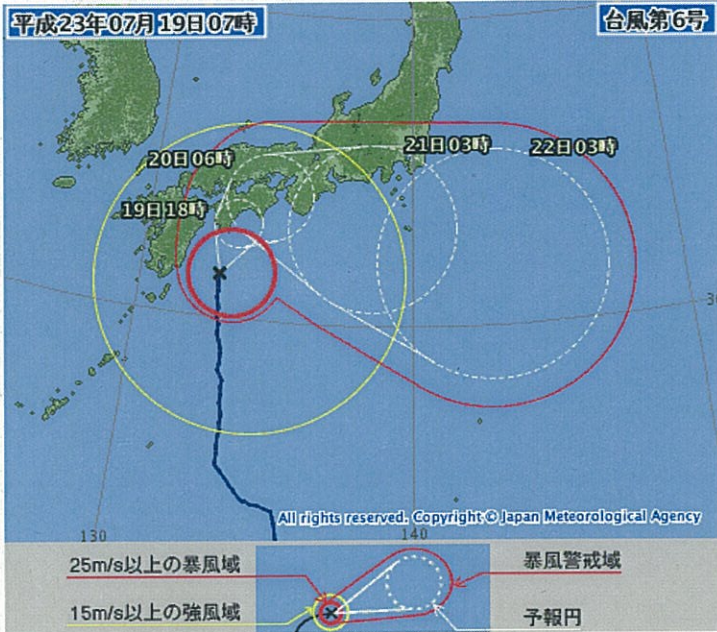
平成23年07月19日07時

台風第6号

20日06時

21日03時

22日03時

19日18時

30

130

140

All rights reserved. Copyright © Japan Meteorological Agency

25m/s以上の暴風域

15m/s以上の強風域

暴風警戒域

予報円